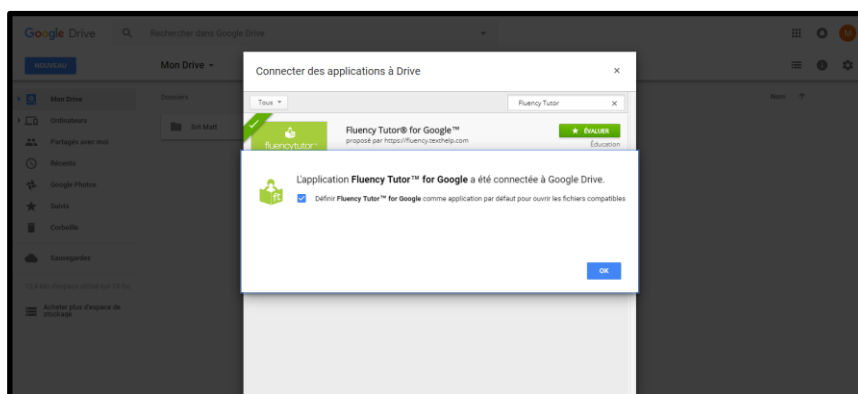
Google Drive

Rechercher dans Google Drive

NOUVEAU

Mon Drive

Ordinateurs

Partagés avec moi

Récents

Google Photos

Suivis

Corbeille

Sauvegardes

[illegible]

Acheter plus d'espace de stockage

Mon Drive

Dossiers

Sit Mult

Nom

M

Connecter des applications à Drive

×

Tous

Fluency Tutor

×

fluencytutor

Fluency Tutor® for Google™

proposé par https://fluency.texthelp.com

★ ÉVALUER

Éducation

L'application **Fluency Tutor™ for Google** a été connectée à Google Drive.

Définir **Fluency Tutor™ for Google** comme application par défaut pour ouvrir les fichiers compatibles

OK